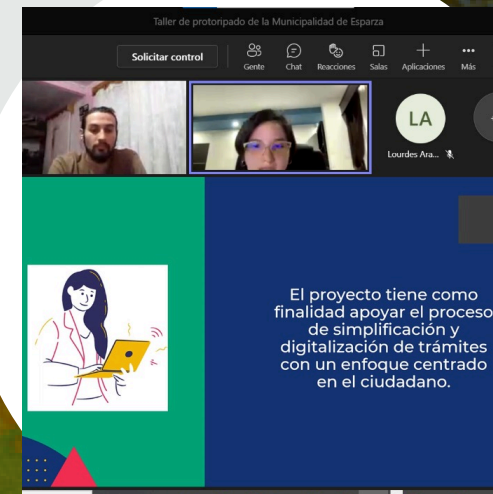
Taller de protoripado de la Municipalidad de Esparza

Solicitar control

Gente

Chat

Reacciones

Salas

Aplicaciones

Más

LA

Lourdes Ara...

El proyecto tiene como finalidad apoyar el proceso de simplificación y digitalización de trámites con un enfoque centrado en el ciudadano.